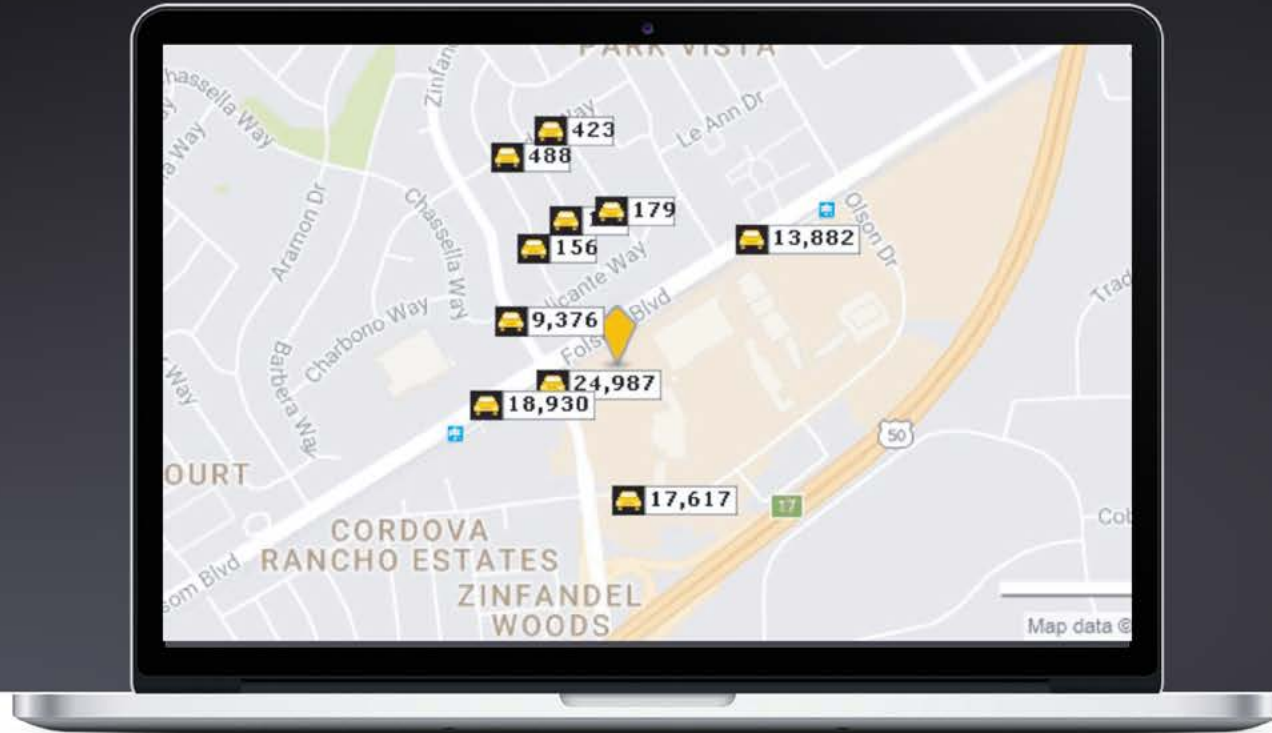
PARK VISTA
Chassella Way
Way
Zinfandel
Way
423
488
Le Ann Dr
Aramon Dr
Chassella Way
179
156
Olson Dr
13,882
Alicante Way
Charbono Way
9,376
Folsom Blvd
Trad
Barbera Way
Way
24,987
18,930
50
OURT
17,617
17
CORDOVA RANCHO ESTATES
Cob
Folsom Blvd
ZINFANDEL WOODS
Map data ©